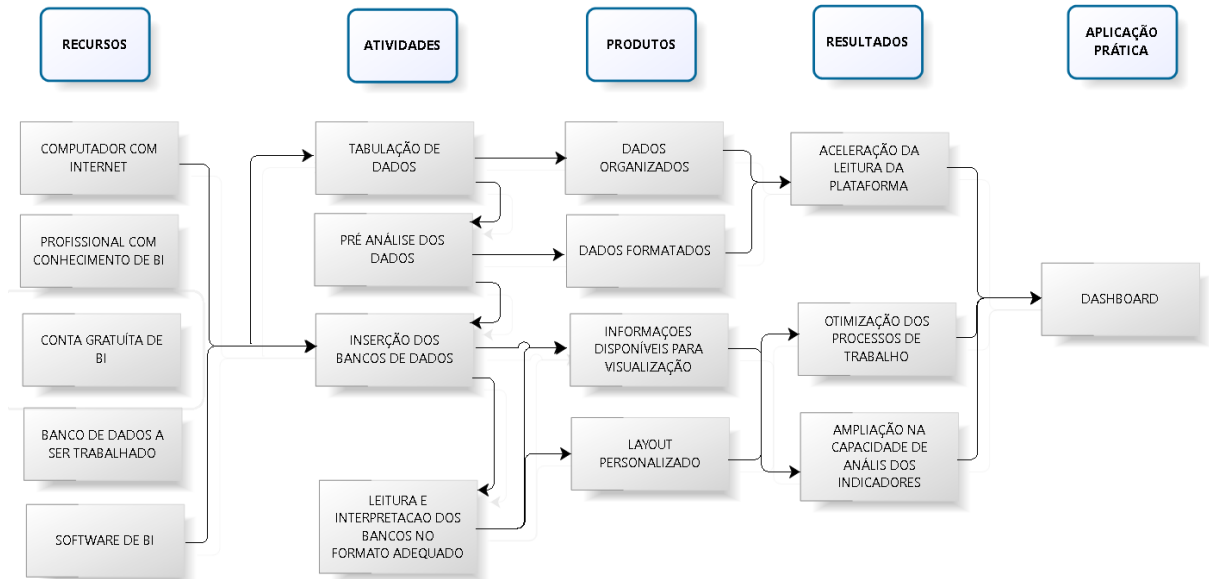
RECURSOS

ATIVIDADES

PRODUTOS

RESULTADOS

APLICAÇÃO PRÁTICA

COMPUTADOR COM INTERNET

PROFISSIONAL COM CONHECIMENTO DE BI

CONTA GRATUÍTA DE BI

BANCO DE DADOS A SER TRABALHADO

SOFTWARE DE BI

TABULAÇÃO DE DADOS

PRÉ ANÁLISE DOS DADOS

INSERÇÃO DOS BANCOS DE DADOS

LEITURA E INTERPRETACAO DOS BANCOS NO FORMATO ADEQUADO

DADOS ORGANIZADOS

DADOS FORMATADOS

INFORMAÇOES DISPONÍVEIS PARA VISUALIZAÇÃO

LAYOUT PERSONALIZADO

ACELERAÇÃO DA LEITURA DA PLATAFORMA

OTIMIZAÇÃO DOS PROCESSOS DE TRABALHO

AMPLIAÇÃO NA CAPACIDADE DE ANÁLIS DOS INDICADORES

DASHBOARD